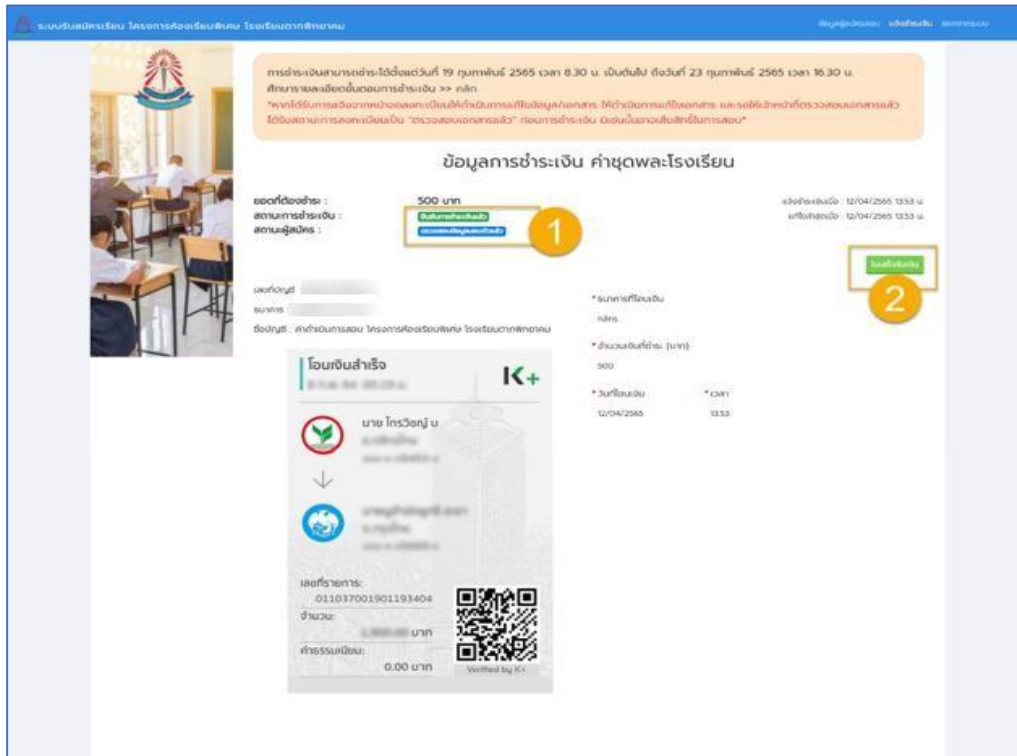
ระบบรับสมัครเรียน โครงการห้องเรียนพิเศษ โรงเรียนตากพิทยาคม

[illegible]

การชำระเงินสามารถชำระได้ตั้งแต่วันที่ 19 กุมภาพันธ์ 2565 เวลา 8.30 น. เป็นต้นไป ถึงวันที่ 23 กุมภาพันธ์ 2565 เวลา 16.30 น. ศึกษารายละเอียดขั้นตอนการชำระเงิน >> คลิก

*หากได้รับการอนุมัติจากหน้าจอลงทะเบียนให้ดำเนินการแก้ไขข้อมูล/เอกสาร ให้ดำเนินการแก้ไขเอกสาร และรอให้เจ้าหน้าที่ตรวจสอบเอกสารแล้ว ได้รับสถานะการลงทะเบียนเป็น "ตรวจสอบเอกสารแล้ว" ก่อนการชำระเงิน มิเช่นนั้นอาจเสียสิทธิ์ในการสอบ*

ข้อมูลการชำระเงิน ค่าชุดพละโรงเรียน

ยอดที่ต้องชำระ : 500 บาท
สถานะการชำระเงิน : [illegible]
สถานะผู้สมัคร : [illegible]

แจ้งชำระเงินเมื่อ : 12/04/2565 13:53 น.
แก้ไขล่าสุดเมื่อ : 12/04/2565 13:53 น.

1

2

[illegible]

เลขที่บัญชี
ธนาคาร
ชื่อบัญชี : ค่าดำเนินการสอบ โครงการห้องเรียนพิเศษ โรงเรียนตากพิทยาคม

*ธนาคารที่โอนเงิน
กสิกร
*จำนวนเงินที่ชำระ (บาท)
500
*วันที่โอนเงิน
12/04/2565
*เวลา
13:53

โอนเงินสำเร็จ
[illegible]
K+
นาย ไกรวิชญ์ น
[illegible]
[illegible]
เลขที่รายการ:
011037001901193404
จำนวน:
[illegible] บาท
ค่าธรรมเนียม:
0.00 บาท
Verified by K+